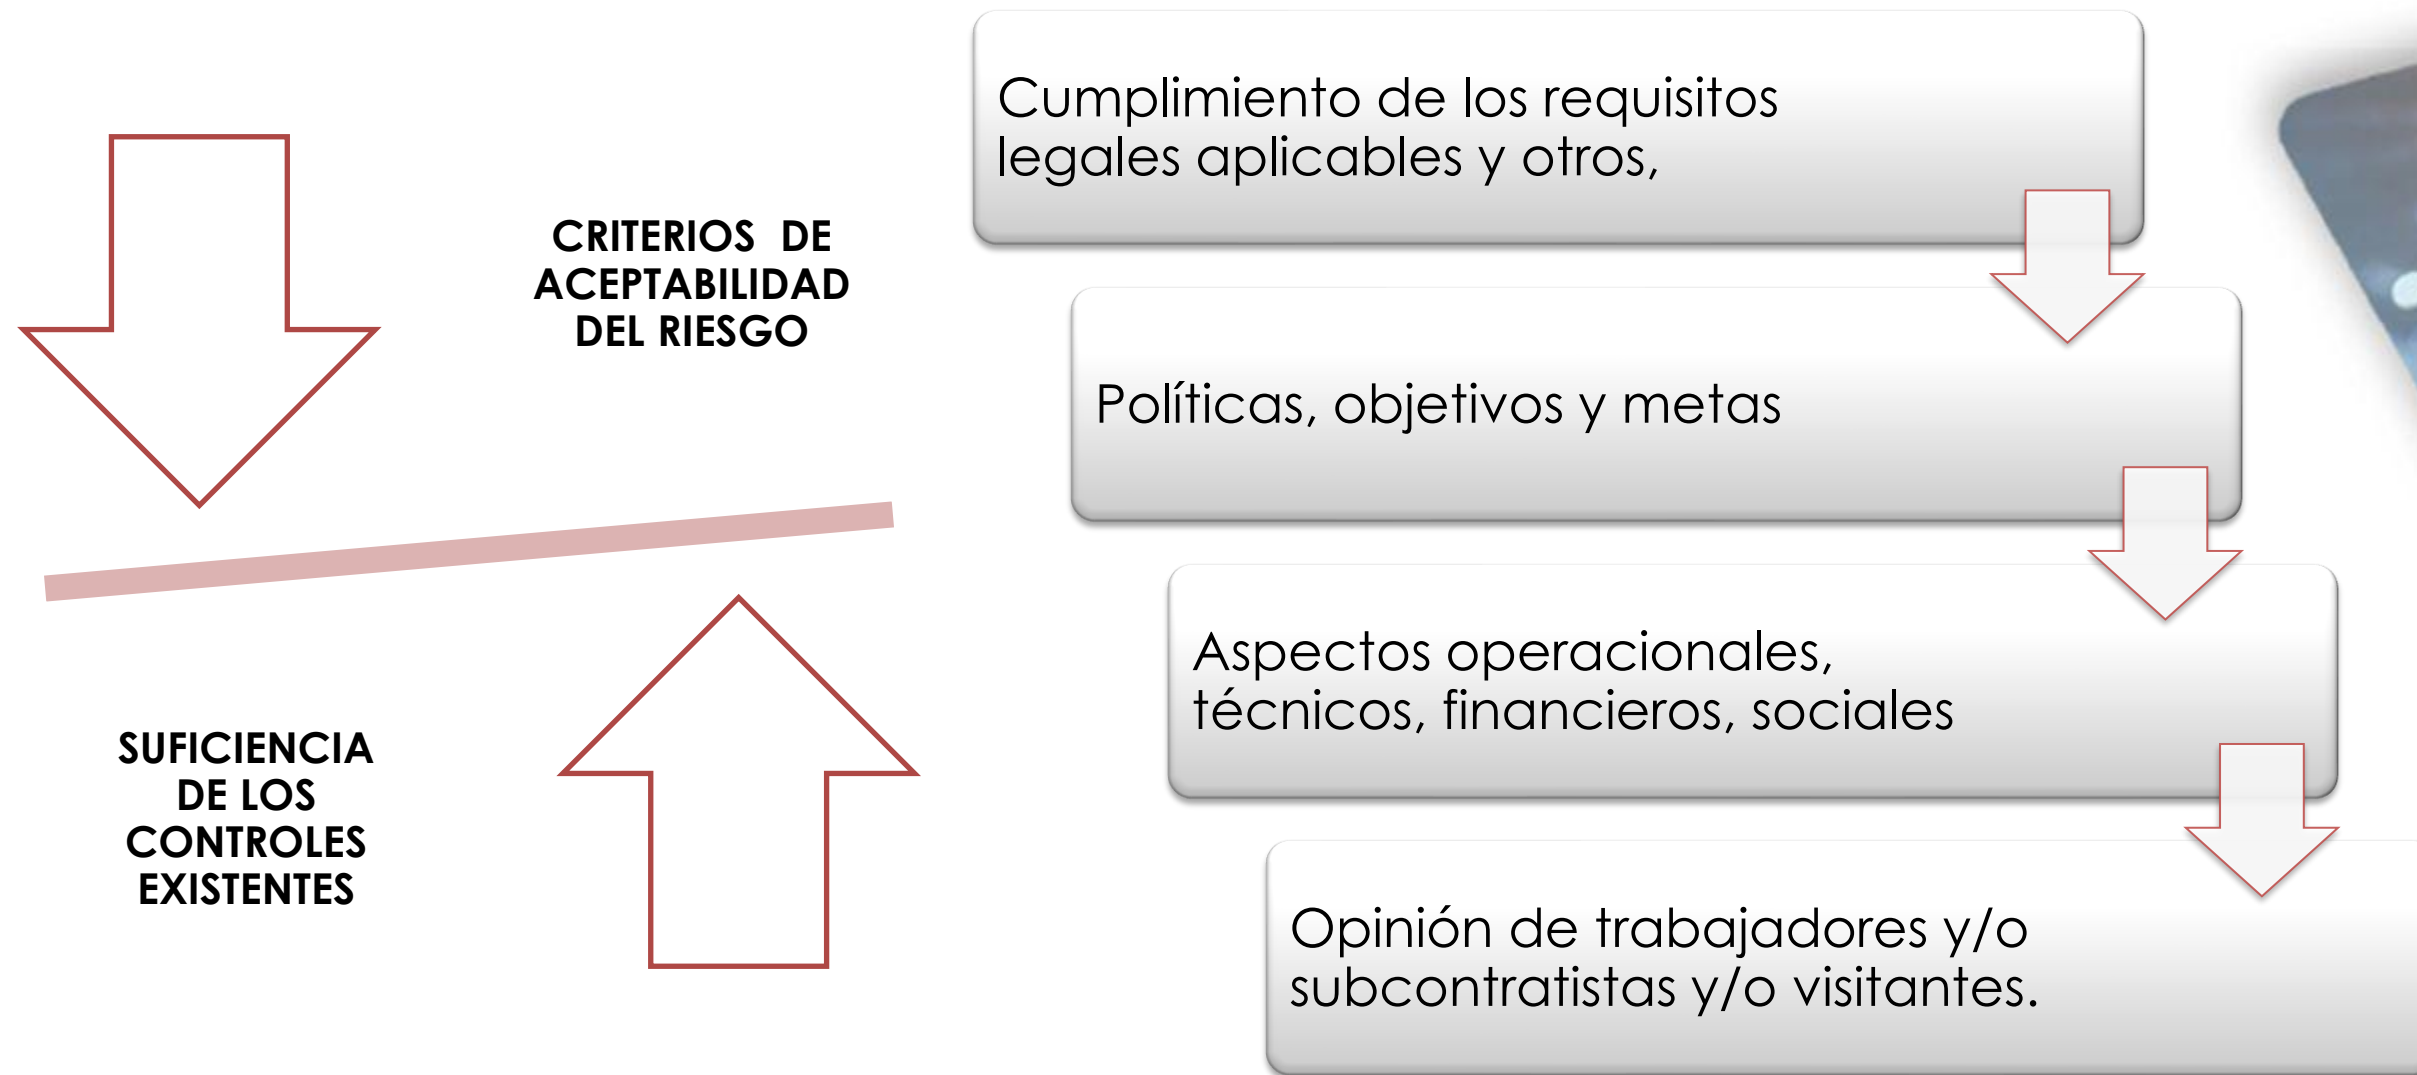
CRITERIOS DE ACEPTABILIDAD DEL RIESGO

SUFICIENCIA DE LOS CONTROLES EXISTENTES

Cumplimiento de los requisitos legales aplicables y otros,

Políticas, objetivos y metas

Aspectos operacionales, técnicos, financieros, sociales

Opinión de trabajadores y/o subcontratistas y/o visitantes.